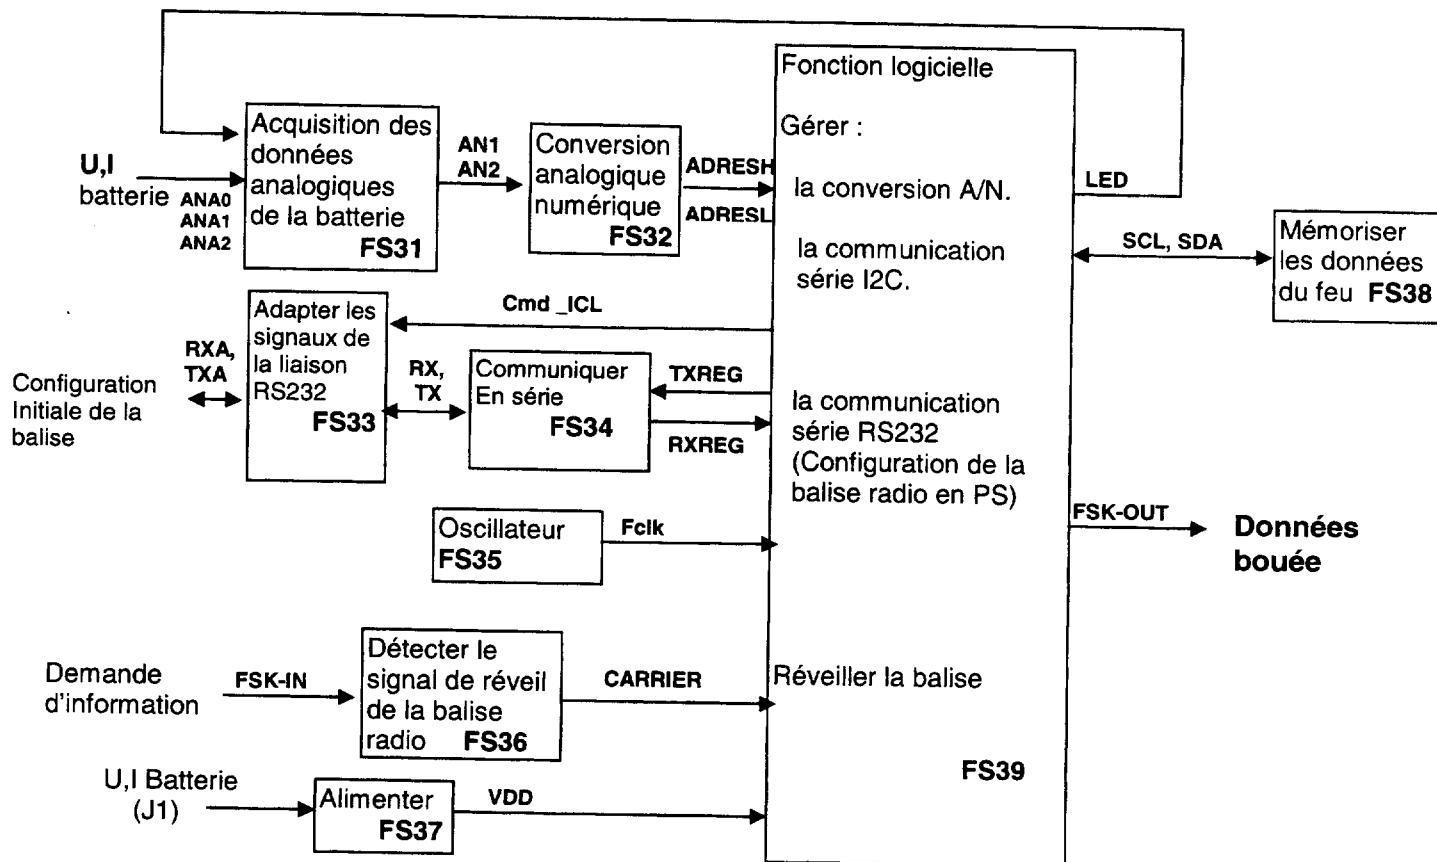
U,I batterie
ANA0
ANA1
ANA2

Acquisition des données analogiques de la batterie FS31

AN1
AN2

Conversion analogique numérique FS32

ADRESH
ADRESL

Fonction logicielle

Gérer :

la conversion A/N.

la communication série I2C.

la communication série RS232 (Configuration de la balise radio en PS)

Réveiller la balise

FS39

LED

SCL, SDA

Mémoriser les données du feu FS38

Cmd _ICL

Configuration Initiale de la balise

RXA, TXA

Adapter les signaux de la liaison RS232 FS33

RX, TX

Communiquer En série FS34

TXREG
RXREG

Oscillateur FS35

Fclk

FSK-OUT

Données bouée

Demande d'information

FSK-IN

Détecter le signal de réveil de la balise radio FS36

CARRIER

U,I Batterie (J1)

Alimenter FS37

VDD